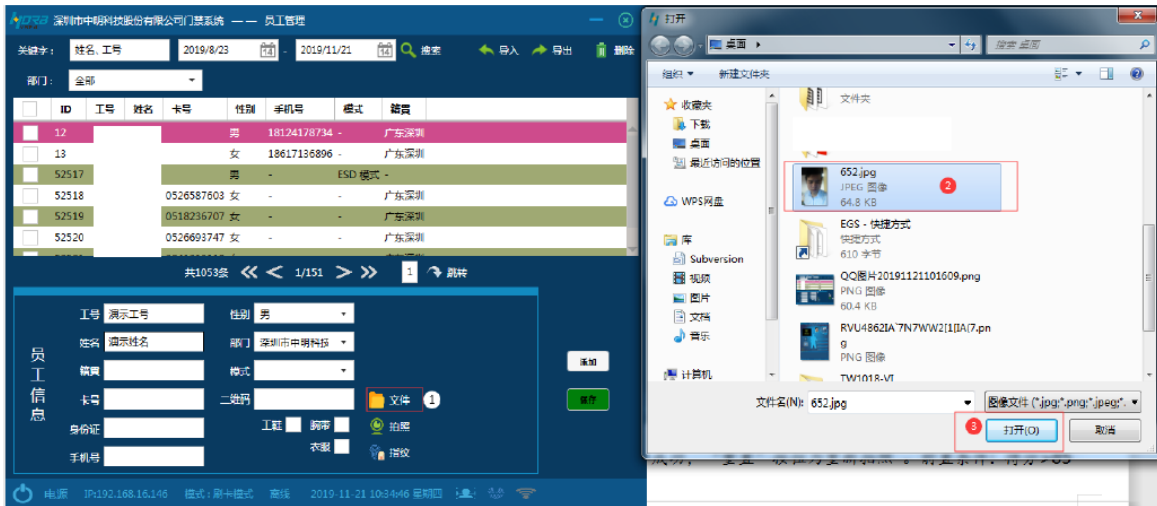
深圳市中明科技股份有限公司门禁系统 —— 员工管理

关键字： 姓名、工号 2019/8/23 - 2019/11/21 搜索 导入 导出 删除

部门： 全部

| ID | 工号 | 姓名 | 卡号 | 性别 | 手机号 | 模式 | 籍贯 |
|---|---|---|---|---|---|---|---|
| 12 | | | | 男 | 18124178734 | - | 广东深圳 |
| 13 | | | | 女 | 18617136896 | - | 广东深圳 |
| 52517 | | | | 男 | - | ESD 模式 | - |
| 52518 | | | 0526587603 | 女 | - | - | 广东深圳 |
| 52519 | | | 0518236707 | 女 | - | - | 广东深圳 |
| 52520 | | | 0526693747 | 女 | - | - | 广东深圳 |

共1053条 1/151 1 跳转

员工信息

工号 演示工号
姓名 演示姓名
籍贯
卡号
身份证
手机号
性别 男
部门 深圳市中明科技
模式
二维码
文件 1
工鞋 腕带 衣服
拍照
指纹
添加
保存

电源 IP:192.168.16.146 模式：刷卡模式 离线 2019-11-21 10:34:46 星期四

打开

桌面

搜索 桌面

组织 新建文件夹

收藏夹
下载
桌面
最近访问的位置
WPS网盘
库
Subversion
视频
图片
文档
音乐
计算机

文件夹

652.jpg
JPEG 图像
64.8 KB
2

EGS - 快捷方式
快捷方式
610 字节

QQ图片20191121101609.png
PNG 图像
60.4 KB

RVU4862IA`7N7WW2[1[IA(7.png
PNG 图像

TW1018-VI

文件名(N): 652.jpg
图像文件 (*.jpg;*.png;*.jpeg;*.
3 打开(O) 取消